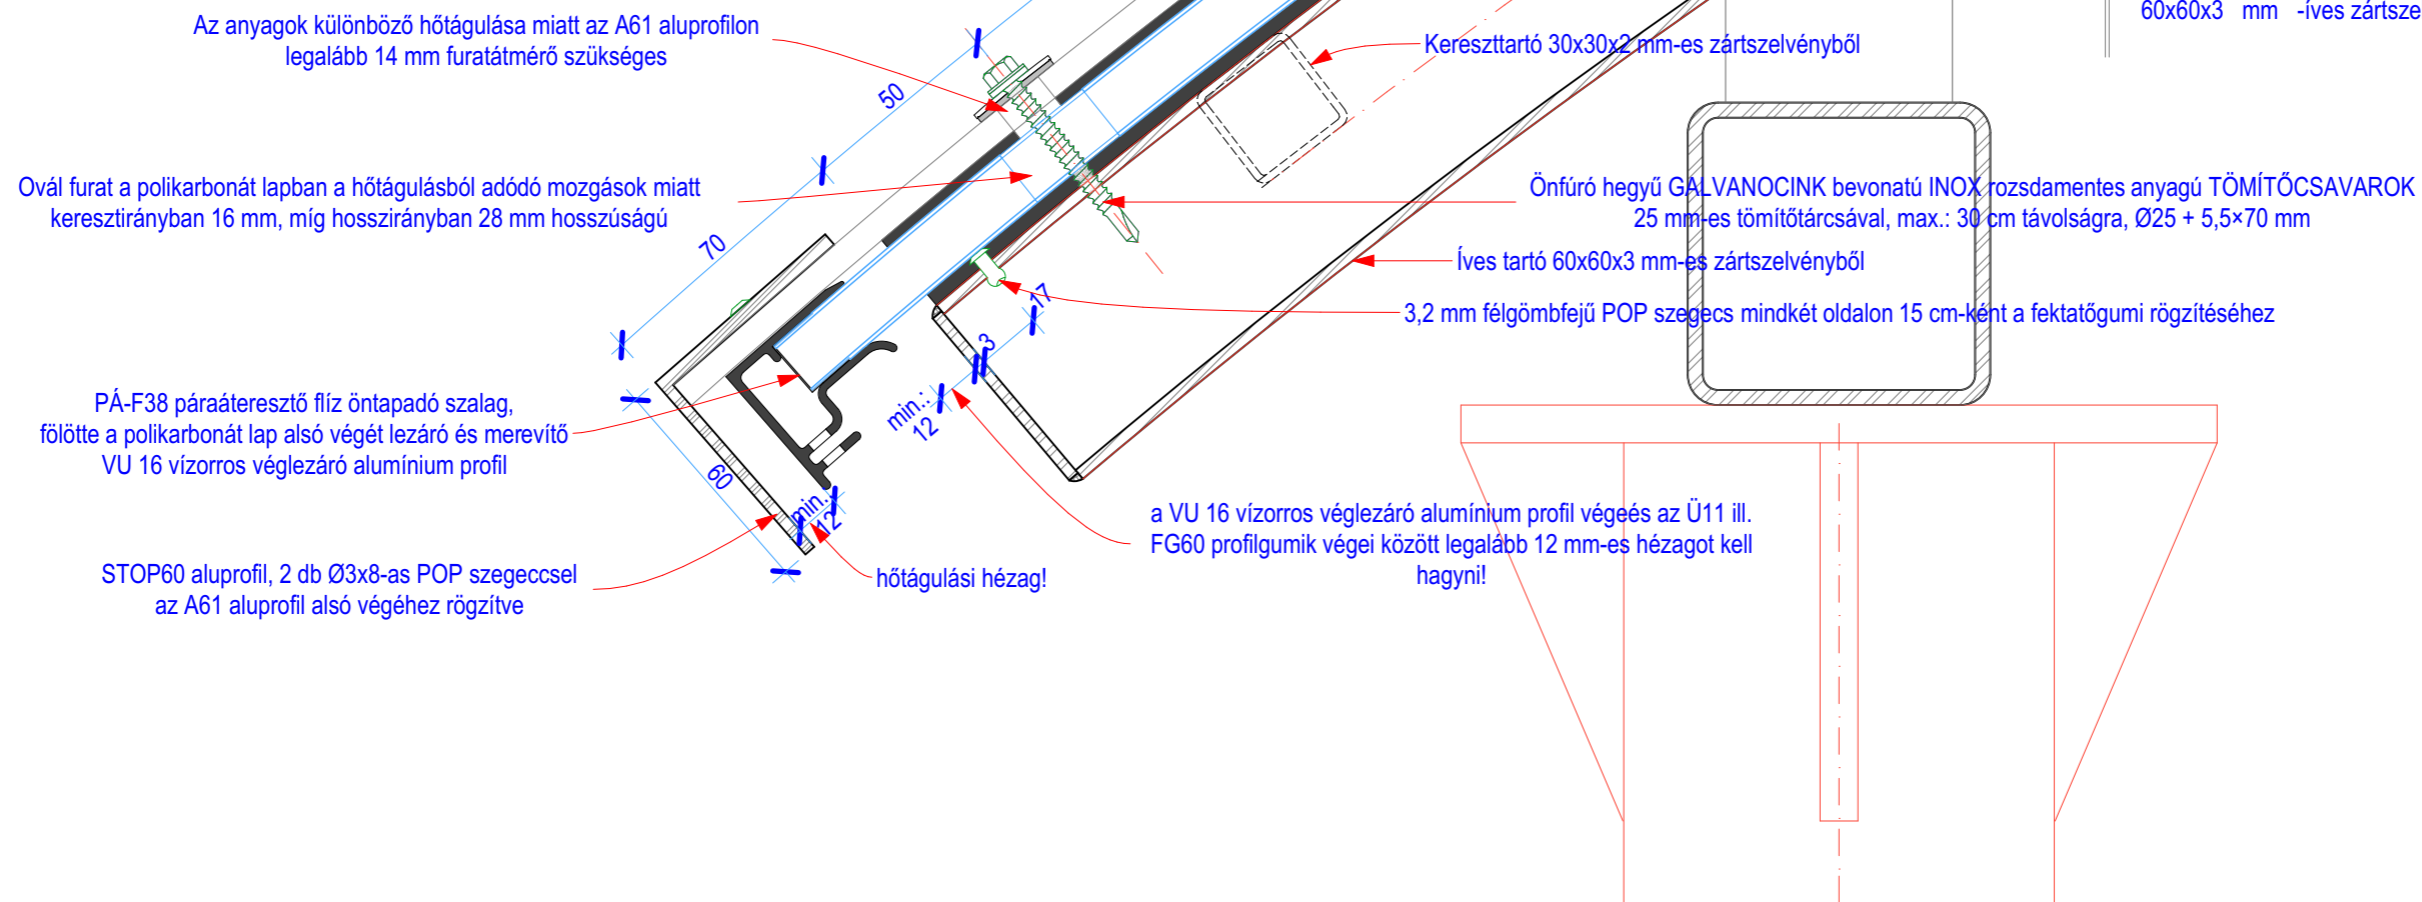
60x60x3 mm -íves zártsze

Az anyagok különböző hőtágulása miatt az A61 aluprofilon legalább 14 mm furatátmérő szükséges

Kereszttartó 30x30x2 mm-es zártszelvényből

50

Ovál furat a polikarbonát lapban a hőtágulásból adódó mozgások miatt keresztirányban 16 mm, míg hosszirányban 28 mm hosszúságú

Önfúró hegyű GALVANOCINK bevonatú INOX rozsdamentes anyagú TÖMÍTŐCSAVAROK 25 mm-es tömítőtárcsával, max.: 30 cm távolságra, Ø25 + 5,5×70 mm

70

Íves tartó 60x60x3 mm-es zártszelvényből

17

3,2 mm félgömbfejű POP szegecs mindkét oldalon 15 cm-ként a fektatógumi rögzítéséhez

3

PÁ-F38 páraáteresztő flíz öntapadó szalag, fölötte a polikarbonát lap alsó végét lezáró és merevítő VU 16 vízorros véglezáró alumínium profil

min.: 12

60

min.: 12

a VU 16 vízorros véglezáró alumínium profil végeés az Ü11 ill. FG60 profilgumik végei között legalább 12 mm-es hézagot kell hagyni!

STOP60 aluprofil, 2 db Ø3x8-as POP szegeccsel az A61 aluprofil alsó végéhez rögzítve

hőtágulási hézag!